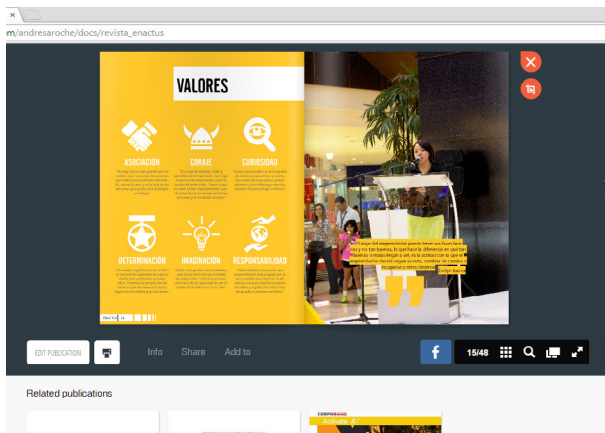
m/andresaroche/docs/revista_enactus

VALORES

ASOCIACIÓN

CORAJE

CURIOSIDAD

DETERMINACIÓN

IMAGINACIÓN

RESPONSABILIDAD

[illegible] del emprendedor puede tener sus buenas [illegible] y no tan buenos, lo que hace la diferencia en que tan buenos o malos llegan a ser, es la actitud con la que el emprendedor decide seguir su ruta, cambiar de rumbo o escaparse a otros destinos.

Evelyn Ibarra

EDIT PUBLICATION

Info

Share

Add to

15/48

Related publications

Activate